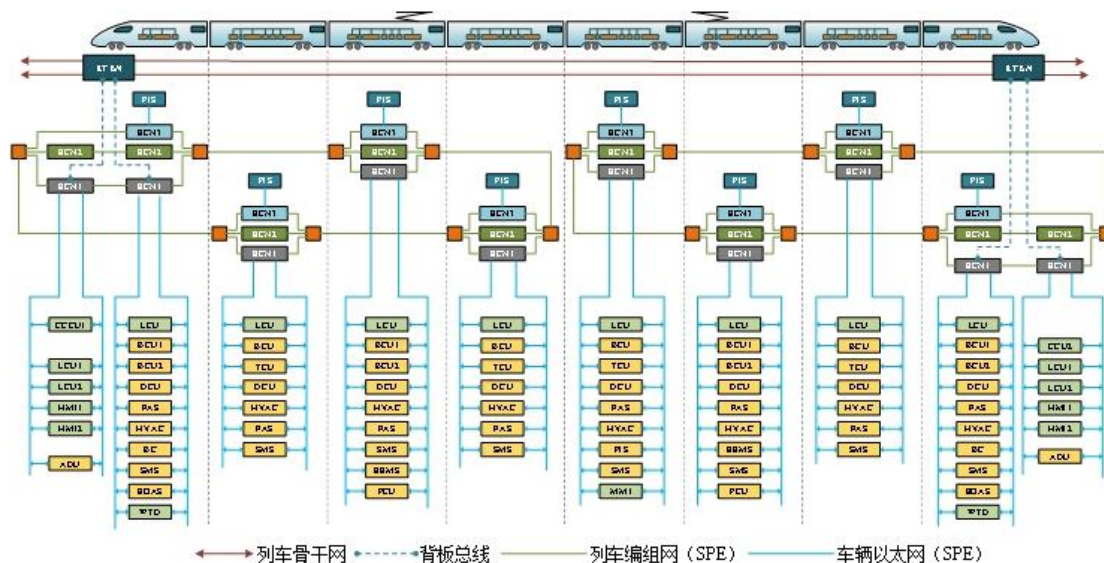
ETBN
ETBN

PIS
BCN1
BCN1
BCN1
BCN1
BCN1

CCU1
LCU1
LCU1
HMI1
HMI1
ADU

LCU
BCU1
BCU1
DCU
PAS
HVAC
BC
SMS
BDAS
TPTD

PIS
BCN1
BCN1
BCN1
LCU
BCU
TCU
DCU
HVAC
PAS
SMS

PIS
BCN1
BCN1
BCN1
LCU
BCU1
BCU1
DCU
HVAC
PAS
SMS
BBMS
PCU

PIS
BCN1
BCN1
BCN1
LCU
BCU
TCU
DCU
HVAC
PAS
SMS

PIS
BCN1
BCN1
BCN1
LCU
BCU
TCU
PAS
HVAC
PIS
SMS
MM1

PIS
BCN1
BCN1
BCN1
LCU
BCU1
BCU1
DCU
PAS
HVAC
BBMS
SMS
PCU

PIS
BCN1
BCN1
BCN1
LCU
BCU
TCU
DCU
HVAC
PAS
SMS

PIS
BCN1
BCN1
BCN1
BCN1
BCN1
LCU
BCU1
BCU1
DCU
PAS
HVAC
BC
SMS
BDAS
TPTD

CCU1
LCU1
LCU1
HMI1
HMI1
ADU

列车骨干网 背板总线 列车编组网（SPE） 车辆以太网（SPE）